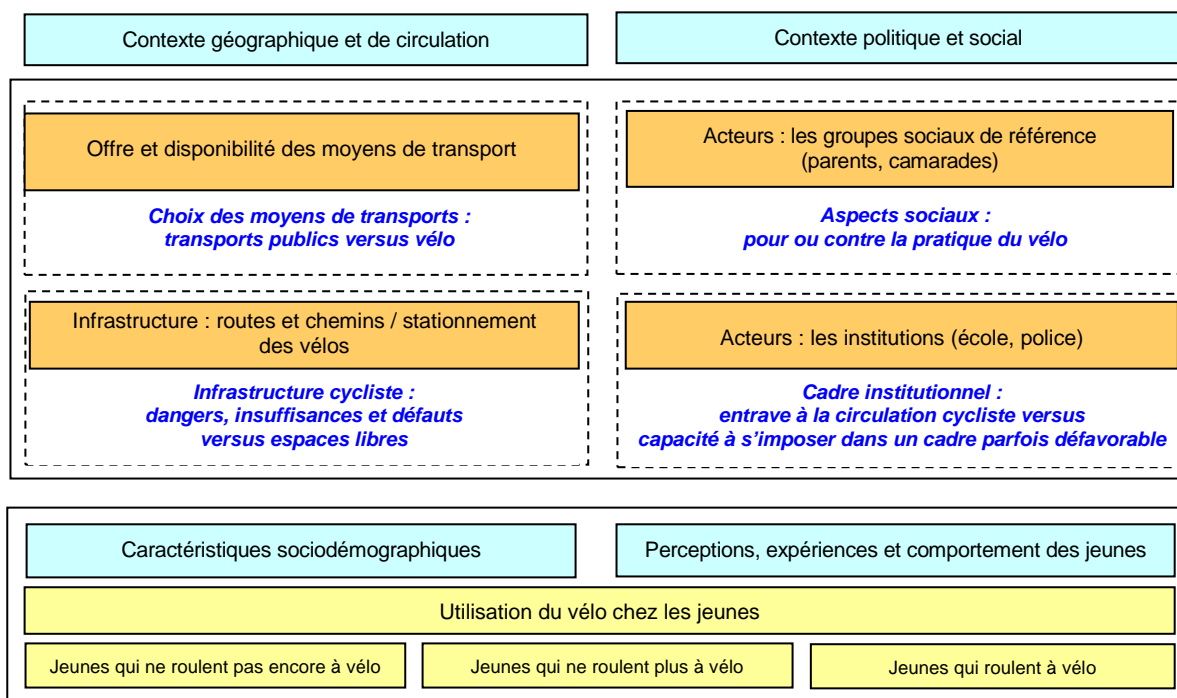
Contexte géographique et de circulation

Contexte politique et social

Offre et disponibilité des moyens de transport

Choix des moyens de transports : transports publics versus vélo

Acteurs : les groupes sociaux de référence (parents, camarades)

Aspects sociaux : pour ou contre la pratique du vélo

Infrastructure : routes et chemins / stationnement des vélos

Infrastructure cycliste : dangers, insuffisances et défauts versus espaces libres

Acteurs : les institutions (école, police)

Cadre institutionnel : entrave à la circulation cycliste versus capacité à s'imposer dans un cadre parfois défavorable

Caractéristiques sociodémographiques

Perceptions, expériences et comportement des jeunes

Utilisation du vélo chez les jeunes

Jeunes qui ne roulent pas encore à vélo

Jeunes qui ne roulent plus à vélo

Jeunes qui roulent à vélo